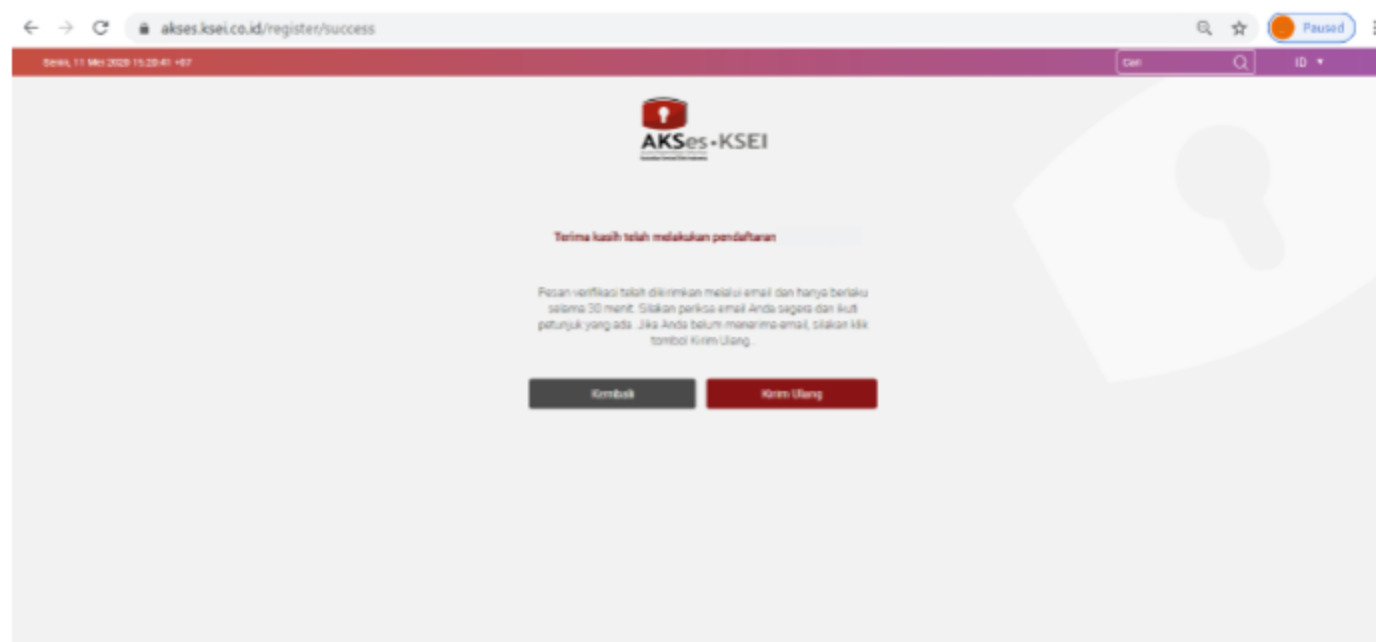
akses.ksei.co.id/register/success

Paused

Senin, 11 Mei 2020 15:20:41 +07

Cari

ID

AKSes-KSEI

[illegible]

Terima kasih telah melakukan pendaftaran

Pesan verifikasi telah dikirimkan melalui email dan hanya berlaku selama 30 menit. Silakan periksa email Anda segera dan ikuti petunjuk yang ada. Jika Anda belum menerima email, silakan klik tombol Kirim Ulang.

Kembali

Kirim Ulang